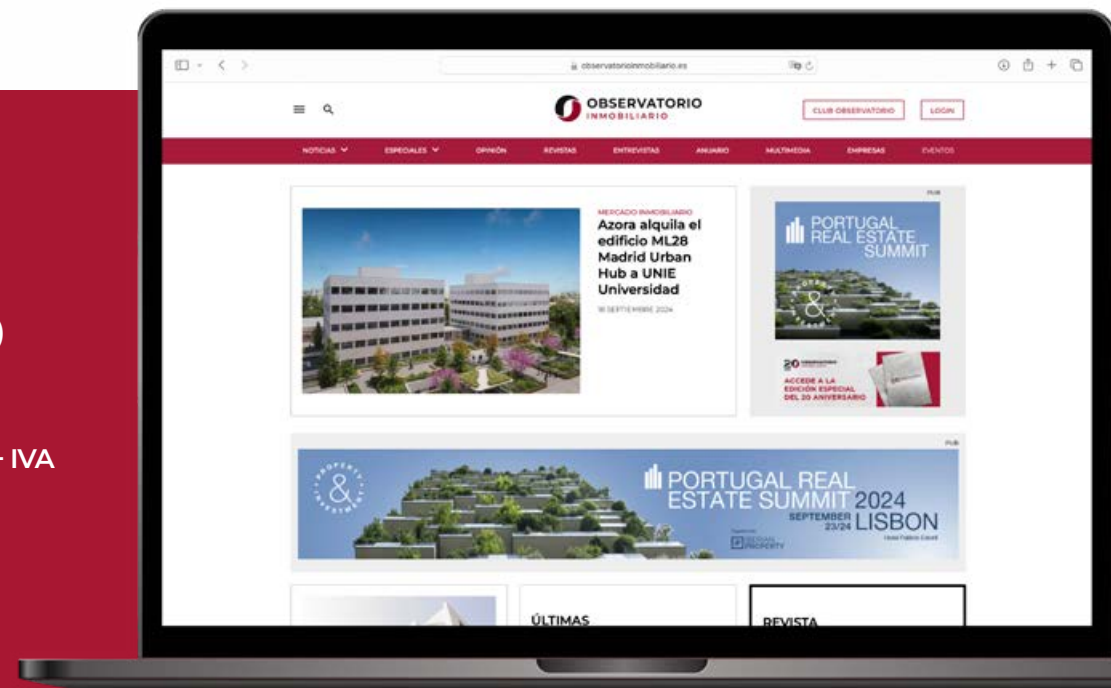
)

IVA

observatorioinmobiliario.es

OBSERVATORIO INMOBILIARIO

CLUB OBSERVATORIO

LOGIN

NOTICIAS ESPECIALES OPINIÓN REVISTAS ENTREVISTAS ANUARIO MULTIMEDIA EMPRESAS EVENTOS

MERCADO INMOBILIARIO

Azora alquila el edificio ML28 Madrid Urban Hub a UNIE Universidad

18 SEPTIEMBRE 2024

PUB

PORTUGAL REAL ESTATE SUMMIT

20

ACCEDE A LA EDICIÓN ESPECIAL DEL 20 ANIVERSARIO

PUB

PROPERTY & INVESTMENT

PORTUGAL REAL ESTATE SUMMIT 2024

SEPTEMBER 23/24 LISBON

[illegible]

ÚLTIMAS

REVISTA